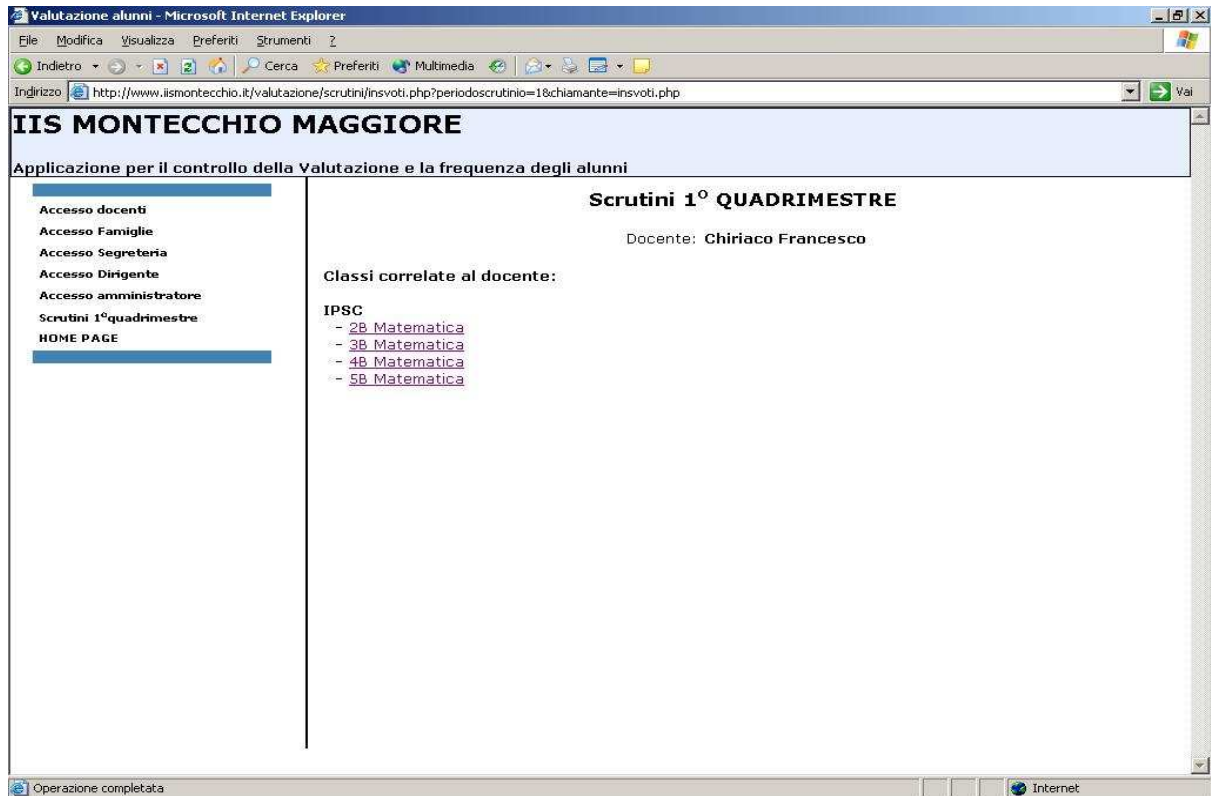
Valutazione alunni - Microsoft Internet Explorer

File Modifica Visualizza Preferiti Strumenti ?

Indietro Cerca Preferiti Multimedia

Indirizzo http://www.iismontecchio.it/valutazione/scrutini/insvoti.php?periodoscrutinio=1&chiamante=insvoti.php Vai

IIS MONTECCHIO MAGGIORE

Applicazione per il controllo della Valutazione e la frequenza degli alunni

Accesso docenti
Accesso Famiglie
Accesso Segreteria
Accesso Dirigente
Accesso amministratore
Scrutini 1°quadrimestre
HOME PAGE

Scrutini 1° QUADRIMESTRE

Docente: Chiriaco Francesco

Classi correlate al docente:

IPSC
- 2B Matematica
- 3B Matematica
- 4B Matematica
- 5B Matematica

Operazione completata

Internet